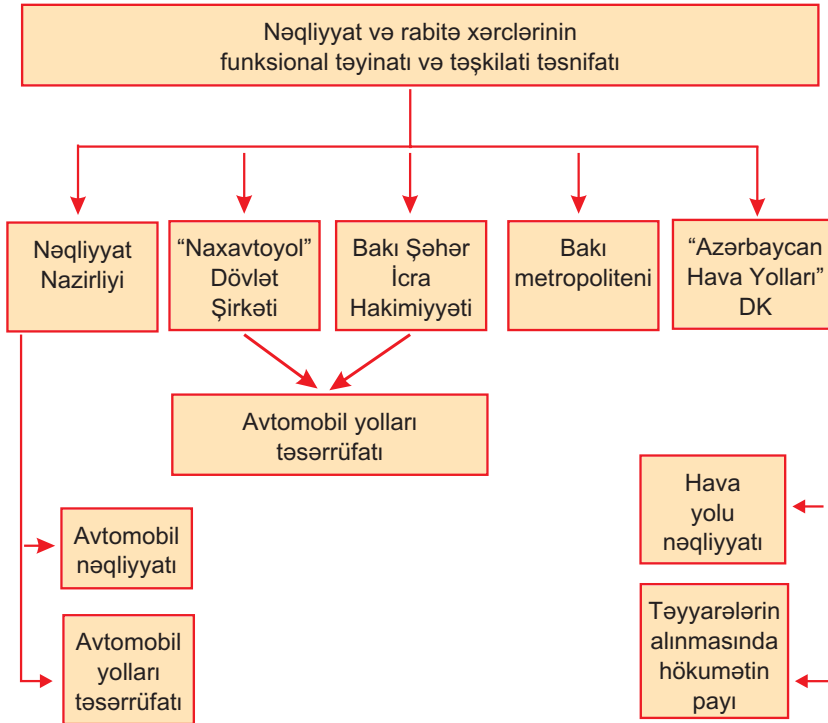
Nəqliyyat və rabitə xərclərinin funksional təyinatı və təşkilati təsnifatı

Nəqliyyat Nazirliyi

"Naxavtoyol" Dövlət Şirkəti

Bakı Şəhər İcra Hakimiyyəti

Bakı metropoliteni

"Azərbaycan Hava Yolları" DK

Avtomobil yolları təsərrüfatı

Hava yolu nəqliyyatı

Avtomobil nəqliyyatı

Avtomobil yolları təsərrüfatı

Təyyarələrin alınmasında hökumətin payı